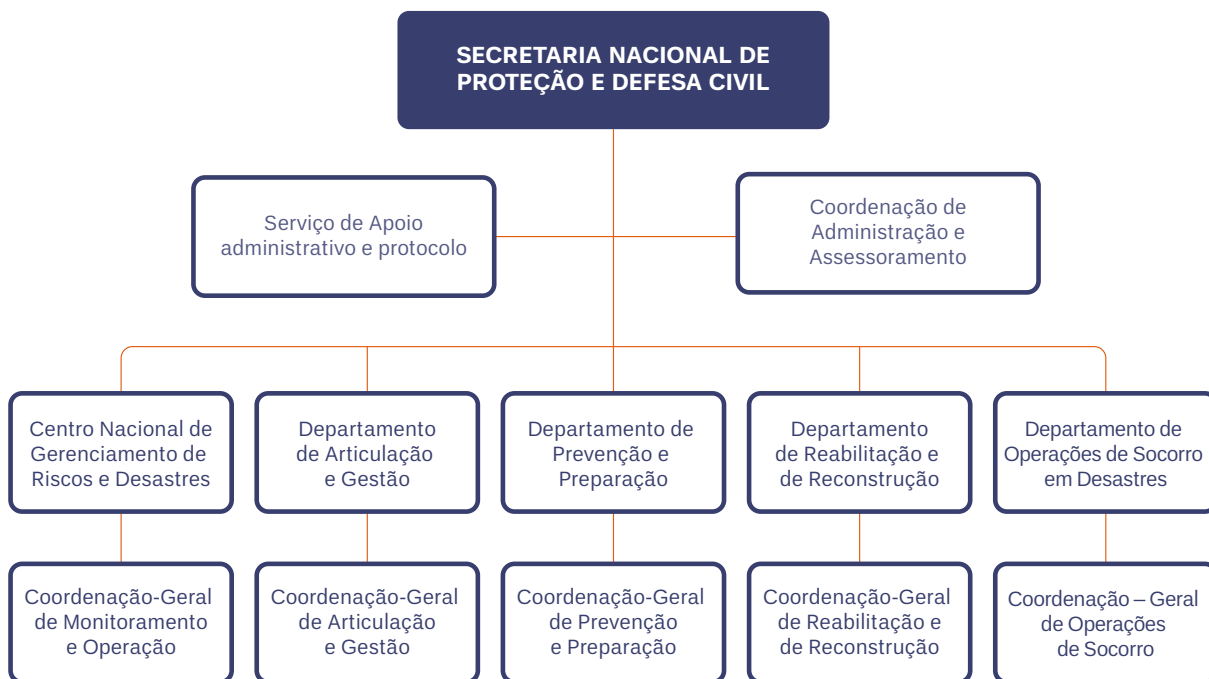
SECRETARIA NACIONAL DE PROTEÇÃO E DEFESA CIVIL

Serviço de Apoio administrativo e protocolo

Coordenação de Administração e Assessoramento

Centro Nacional de Gerenciamento de Riscos e Desastres

Departamento de Articulação e Gestão

Departamento de Prevenção e Preparação

Departamento de Reabilitação e de Reconstrução

Departamento de Operações de Socorro em Desastres

Coordenação-Geral de Monitoramento e Operação

Coordenação-Geral de Articulação e Gestão

Coordenação-Geral de Prevenção e Preparação

Coordenação-Geral de Reabilitação e de Reconstrução

Coordenação – Geral de Operações de Socorro